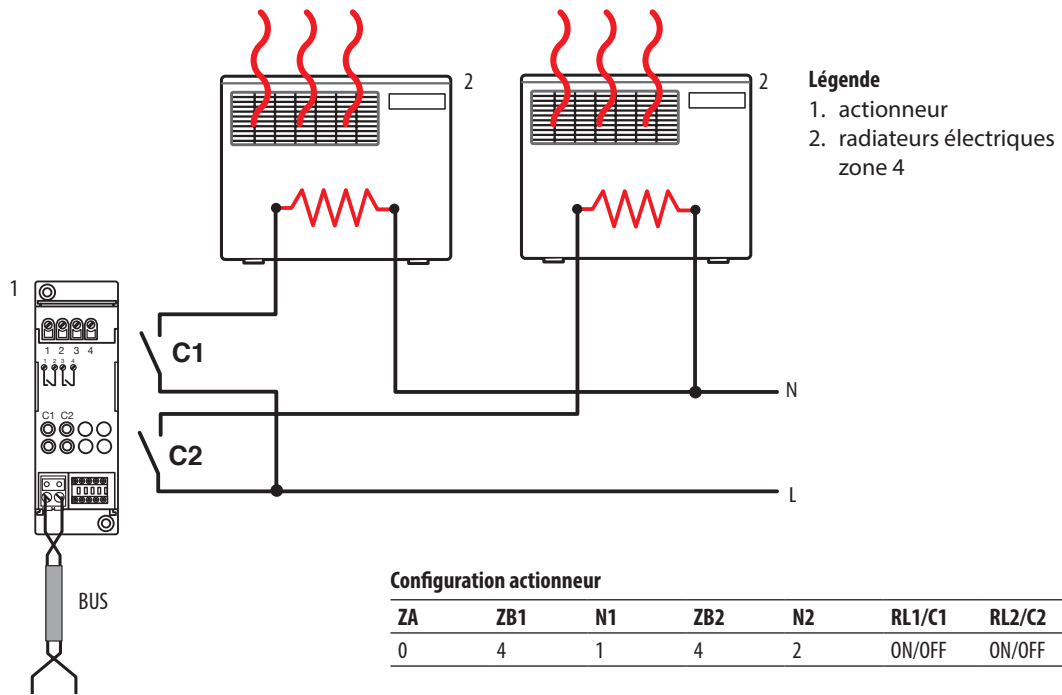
2

2

**Légende**
1. actionneur
2. radiateurs électriques zone 4

1

1 2 3 4

1 2 3 4

C1 C2

C1

C2

N

L

BUS

**Configuration actionneur**

| ZA | ZB1 | N1 | ZB2 | N2 | RL1/C1 | RL2/C2 |
|---|---|---|---|---|---|---|
| 0 | 4 | 1 | 4 | 2 | ON/OFF | ON/OFF |